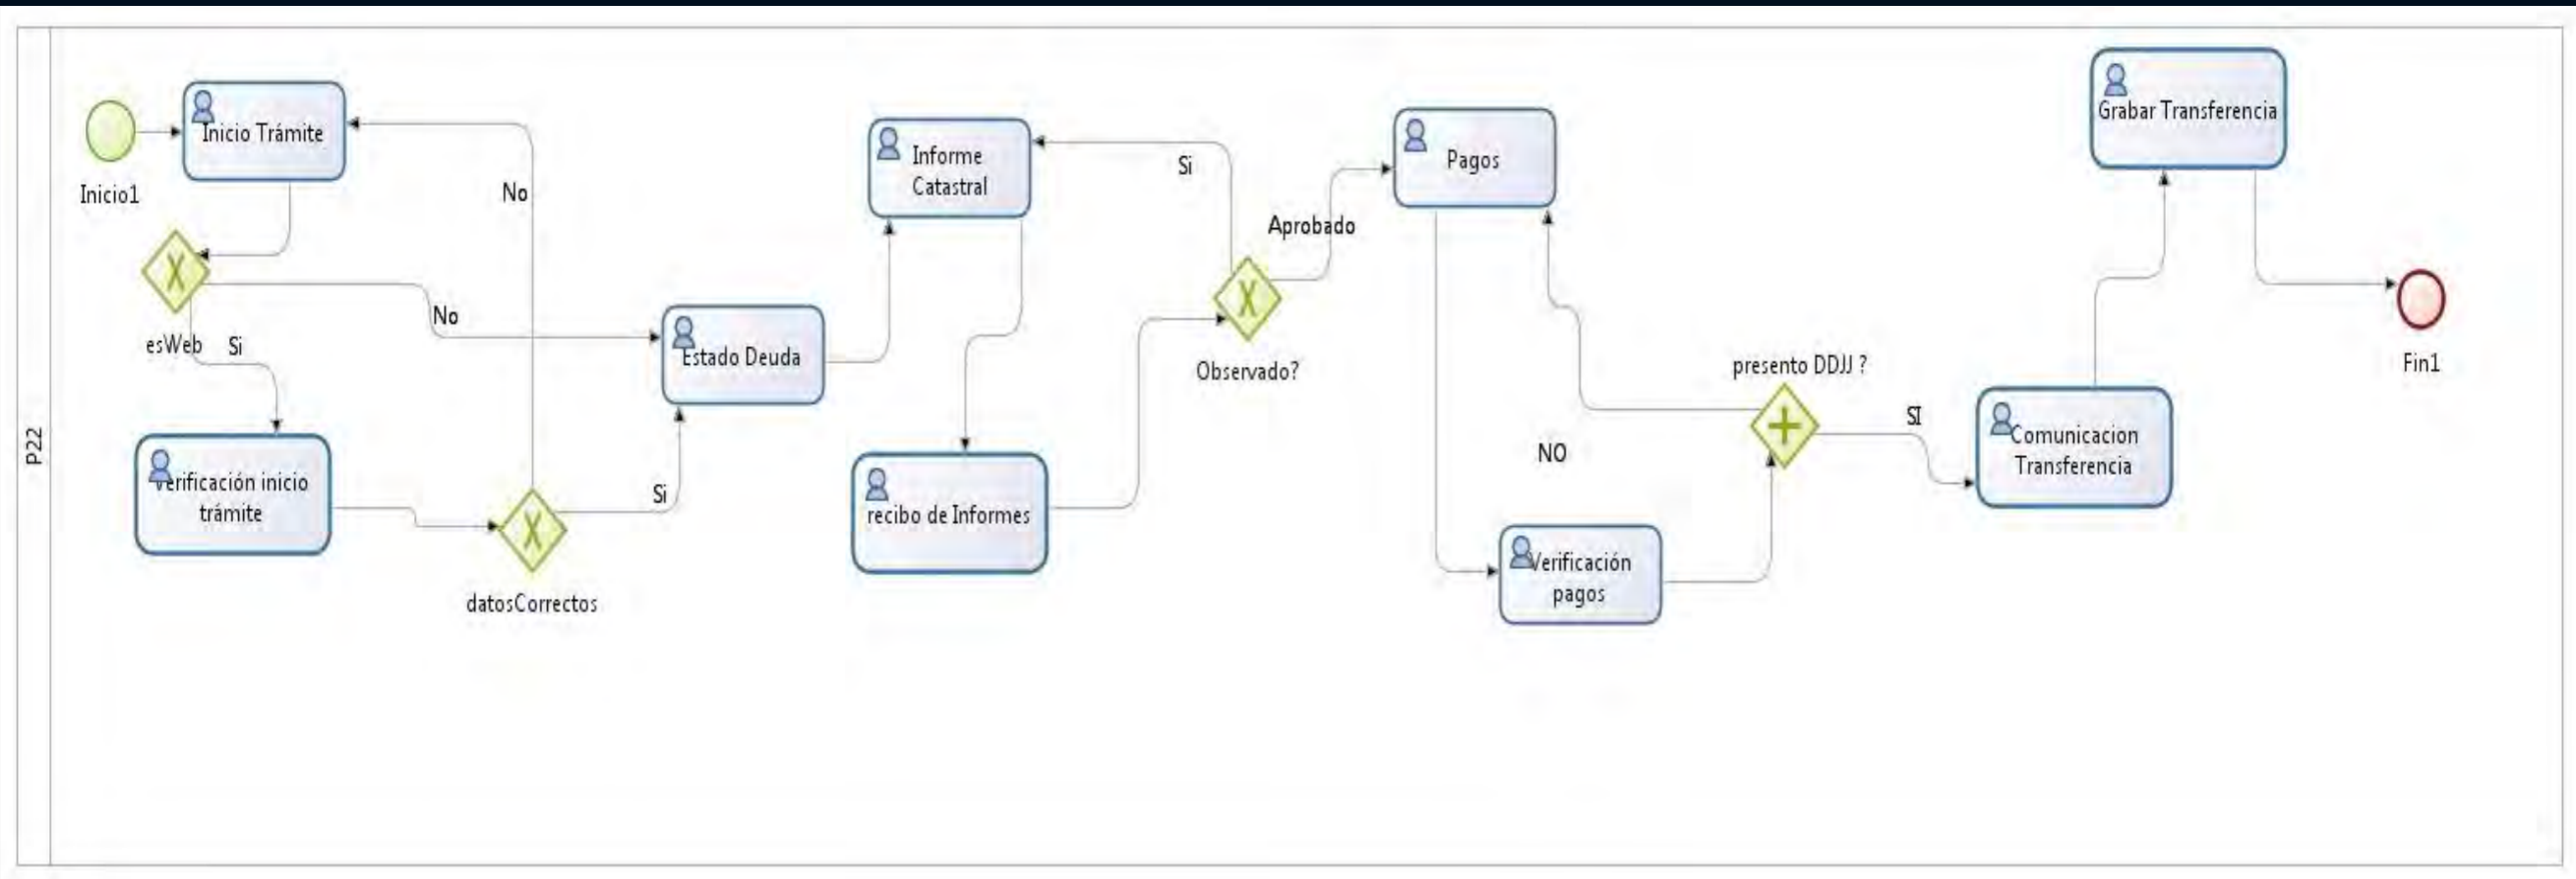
P22

Inicio1

Inicio Trámite

esWeb

Si

No

Verificación inicio trámite

datosCorrectos

No

Si

Estado Deuda

Informe Catastral

recibo de Informes

Si

Observado?

Aprobado

Pagos

NO

Verificación pagos

presento DDJJ ?

SI

Comunicacion Transferencia

Grabar Transferencia

Fin1